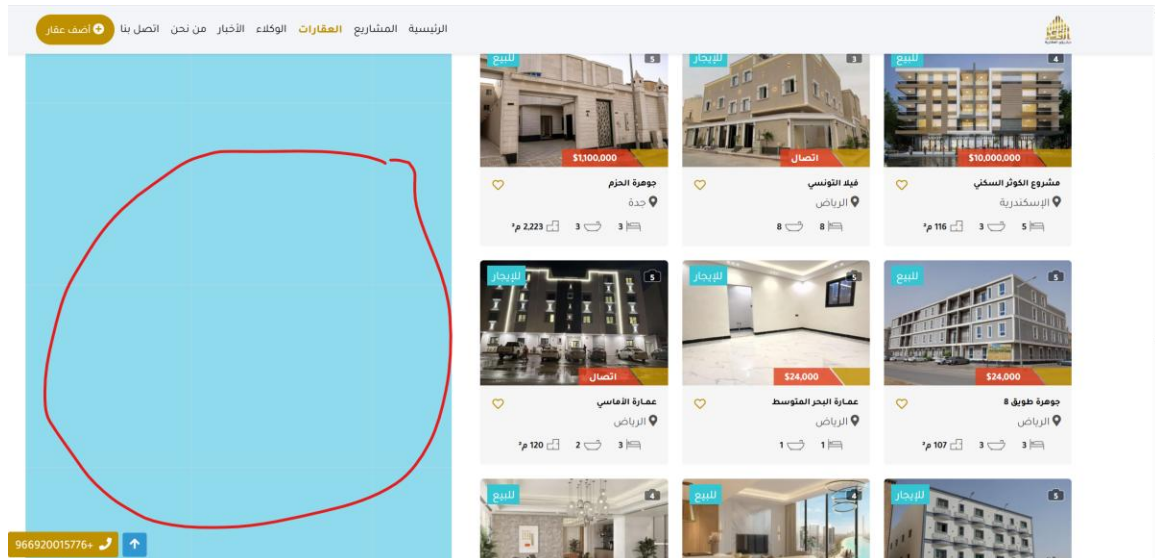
الرئيسية المشاريع العقارات الوكلاء الأخبار من نحن اتصل بنا
أضف عقار

للبيع
4
$10,000,000
مشروع الكوثر السكني
الإسكندرية
5 3 116 م²

للإيجار
3
اتصال
فيلا التونسي
الرياض
8 8

للبيع
5
$1,100,000
جوهرة الحزم
جدة
3 3 2,223 م²

للبيع
5
$24,000
جوهرة طويق 8
الرياض
3 3 107 م²

للإيجار
5
$24,000
عمارة البحر المتوسط
الرياض
1 1

للإيجار
5
اتصال
عمارة الأماسي
الرياض
3 2 120 م²

للإيجار
5

للبيع
4

للبيع
4

966920015776+